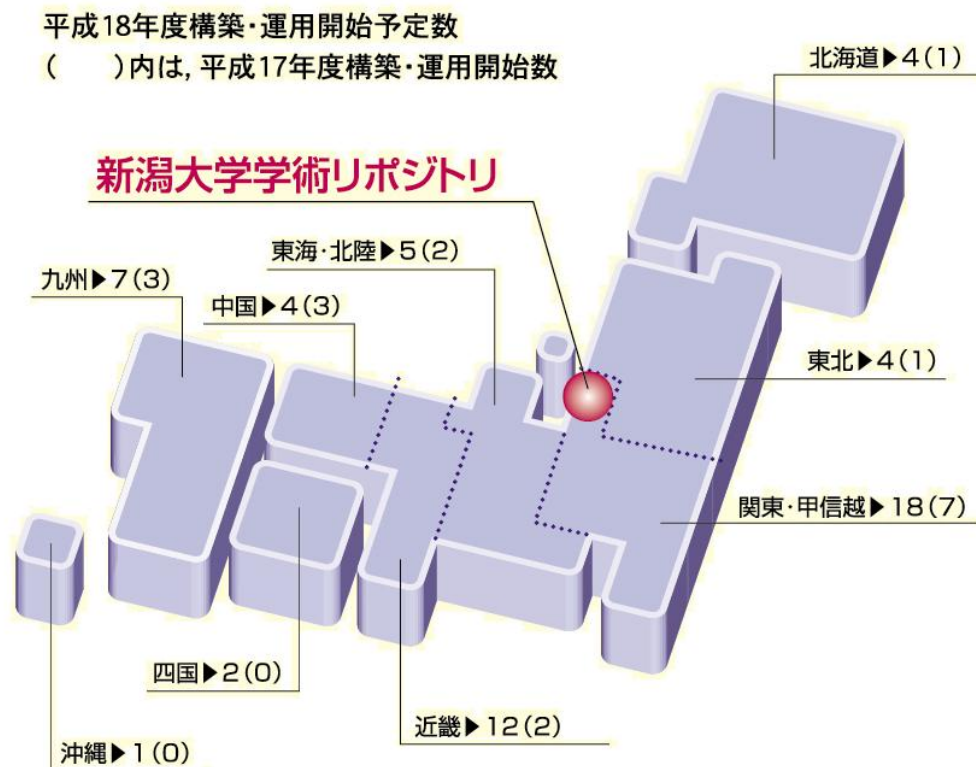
平成18年度構築・運用開始予定数
(　　)内は，平成17年度構築・運用開始数

北海道▶4(1)

新潟大学学術リポジトリ

東海・北陸▶5(2)

九州▶7(3)

中国▶4(3)

東北▶4(1)

関東・甲信越▶18(7)

四国▶2(0)

近畿▶12(2)

沖縄▶1(0)